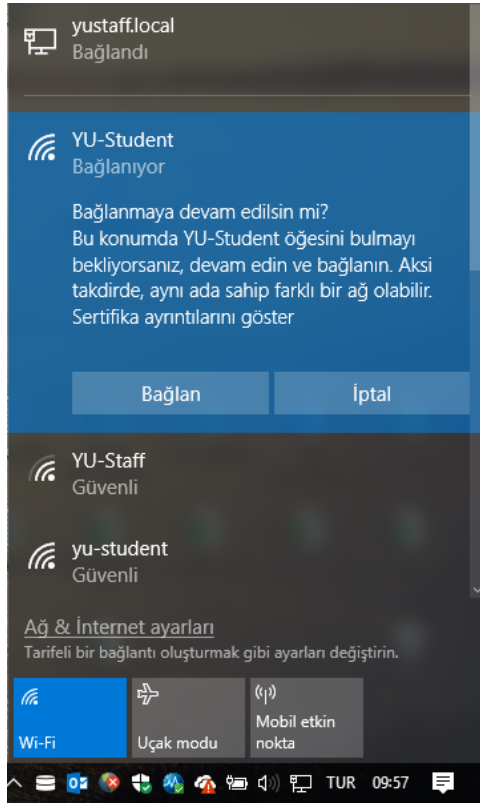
yustaff.local
Bağlandı

YU-Student
Bağlanıyor

Bağlanmaya devam edilsin mi?
Bu konumda YU-Student öğesini bulmayı bekliyorsanız, devam edin ve bağlanın. Aksi takdirde, aynı ada sahip farklı bir ağ olabilir.
Sertifika ayrıntılarını göster

Bağlan

İptal

YU-Staff
Güvenli

yu-student
Güvenli

Ağ & İnternet ayarları
Tarifeli bir bağlantı oluşturmak gibi ayarları değiştirin.

Wi-Fi

Uçak modu

Mobil etkin nokta

TUR 09:57